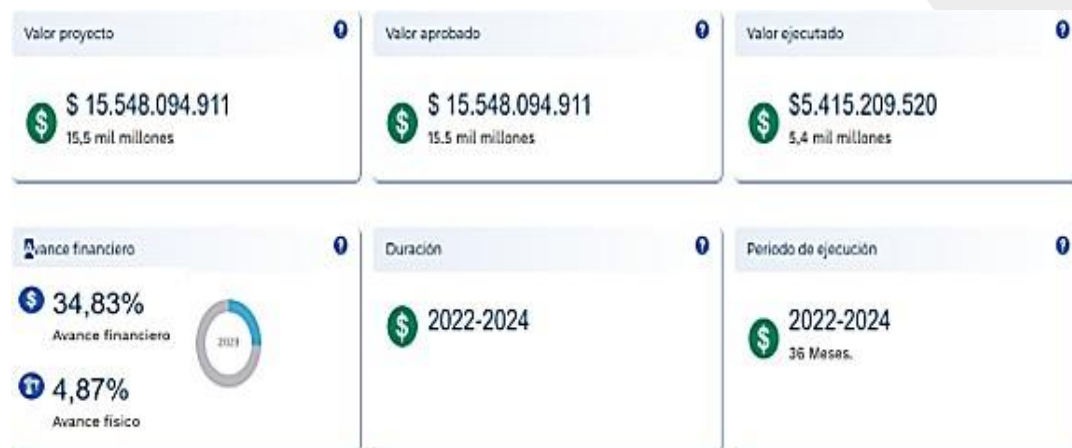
Valor proyecto

$ 15.548.094.911
15,5 mil millones

Valor aprobado

$ 15.548.094.911
15.5 mil millones

Valor ejecutado

$5.415.209.520
5,4 mil millones

Avance financiero

34,83%
Avance financiero

2023

4,87%
Avance físico

Duración

2022-2024

Periodo de ejecución

2022-2024
36 Meses.